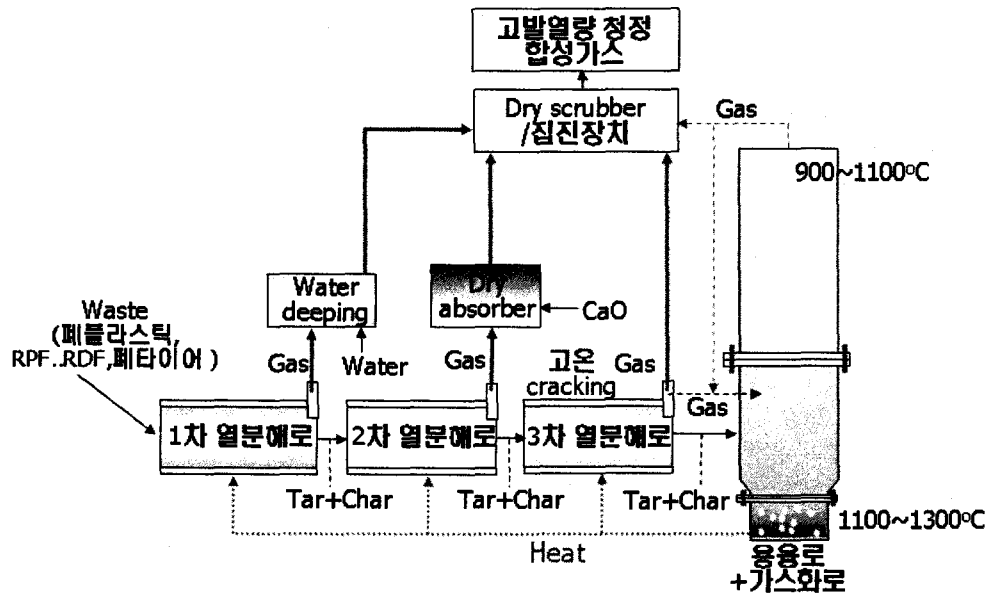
고발열량 청정 합성가스

Dry scrubber /집진장치

Gas

900~1100°C

Water deeping

Dry absorber

CaO

Waste (폐플라스틱, RPF..RDF,폐타이어 )

Gas

Water

Gas

고온 cracking

Gas

Gas

1차 열분해로

2차 열분해로

3차 열분해로

Tar+Char

Tar+Char

Tar+Char

1100~1300°C

Heat

용융로 +가스화로